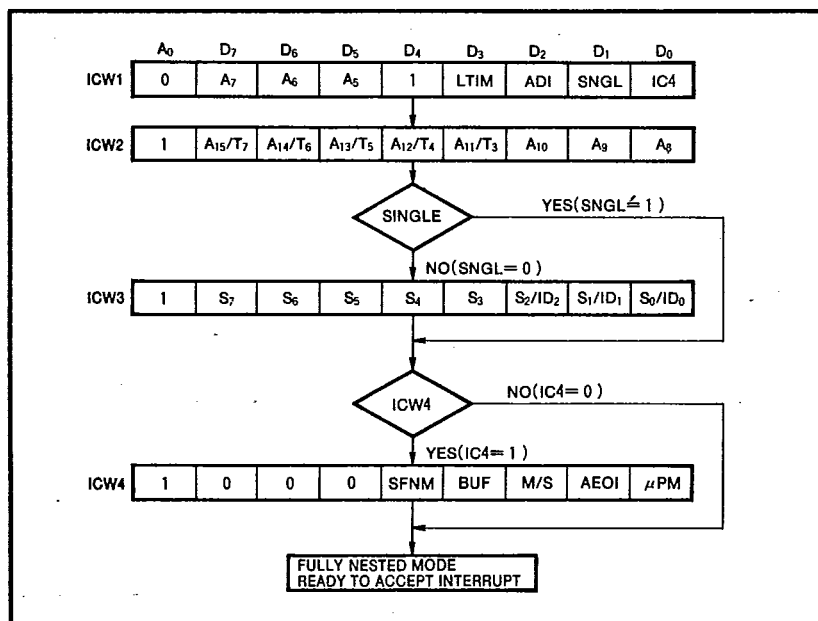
$A_0$ $D_7$ $D_6$ $D_5$ $D_4$ $D_3$ $D_2$ $D_1$ $D_0$

ICW1 | 0 | $A_7$ | $A_6$ | $A_5$ | 1 | LTIM | ADI | SNGL | IC4

ICW2 | 1 | $A_{15}/T_7$ | $A_{14}/T_6$ | $A_{13}/T_5$ | $A_{12}/T_4$ | $A_{11}/T_3$ | $A_{10}$ | $A_9$ | $A_8$

SINGLE

YES(SNGL$\leq$1)

NO(SNGL=0)

ICW3 | 1 | $S_7$ | $S_6$ | $S_5$ | $S_4$ | $S_3$ | $S_2/ID_2$ | $S_1/ID_1$ | $S_0/ID_0$

ICW4

NO(IC4=0)

YES(IC4=1)

ICW4 | 1 | 0 | 0 | 0 | SFNM | BUF | M/S | AEOI | $\mu$PM

FULLY NESTED MODE
READY TO ACCEPT INTERRUPT